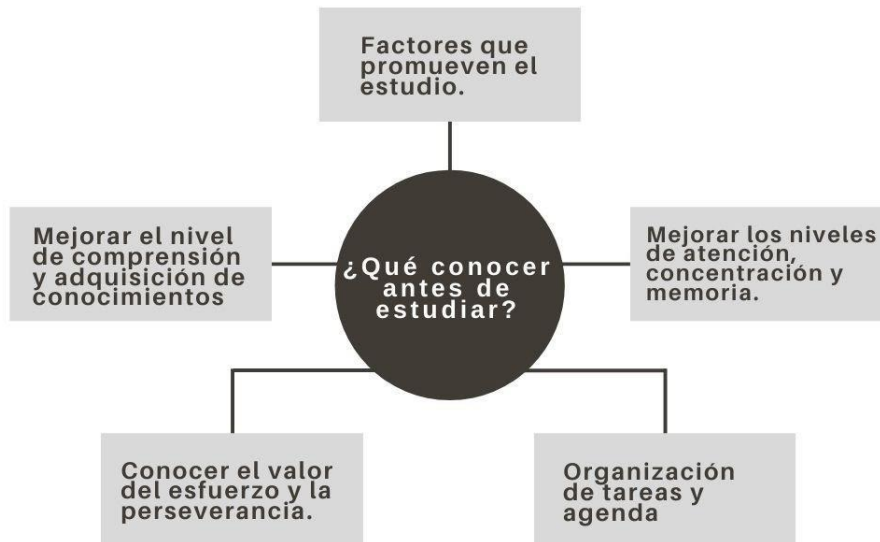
Factores que promueven el estudio.

Mejorar el nivel de comprensión y adquisición de conocimientos

¿Qué conocer antes de estudiar?

Mejorar los niveles de atención, concentración y memoria.

Conocer el valor del esfuerzo y la perseverancia.

Organización de tareas y agenda